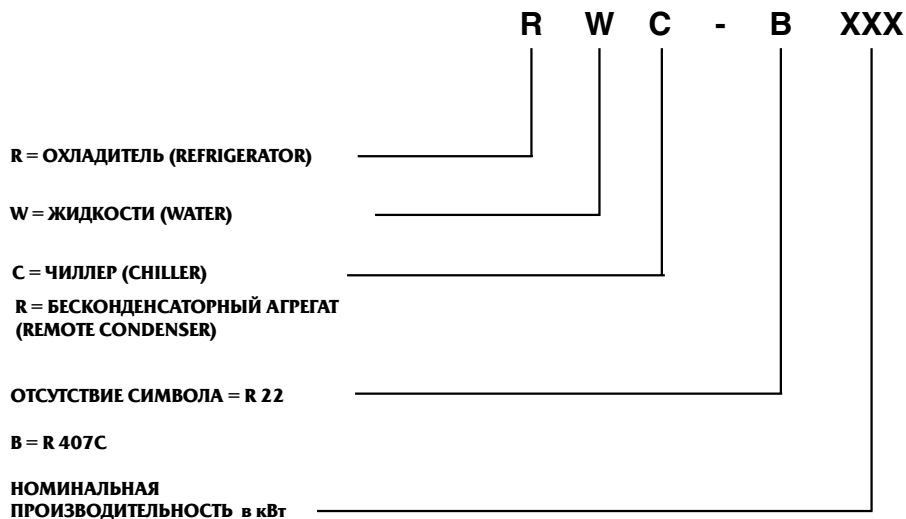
R W C - B XXX

R = ОХЛАДИТЕЛЬ (REFRIGERATOR)

W = ЖИДКОСТИ (WATER)

C = ЧИЛЛЕР (CHILLER)

R = БЕСКОНДЕНСАТОРНЫЙ АГРЕГАТ (REMOTE CONDENSER)

ОТСУТСТВИЕ СИМВОЛА = R 22

B = R 407C

НОМИНАЛЬНАЯ ПРОИЗВОДИТЕЛЬНОСТЬ в кВт